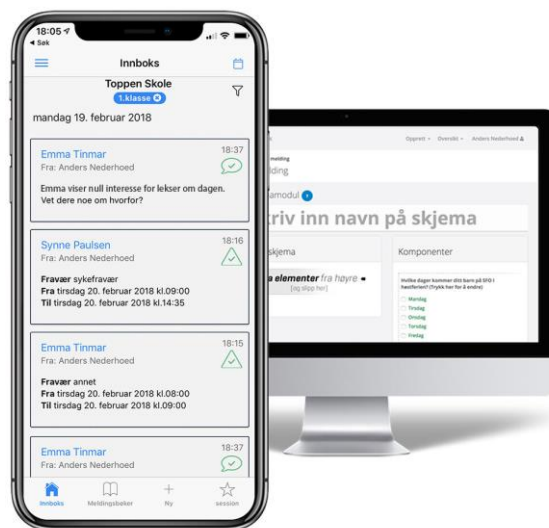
18:05
◂ Søk

Innboks

Toppen Skole
1.klasse

mandag 19. februar 2018

Emma Tinmar
Fra: Anders Nederhoed
18:37
Emma viser null interesse for lekser om dagen. Vet dere noe om hvorfor?

Synne Paulsen
Fra: Anders Nederhoed
18:16
Fravær sykefravær
Fra tirsdag 20. februar 2018 kl.09:00
Til tirsdag 20. februar 2018 kl.14:35

Emma Tinmar
Fra: Anders Nederhoed
18:15
Fravær annet
Fra tirsdag 20. februar 2018 kl.08:00
Til tirsdag 20. februar 2018 kl.09:00

Emma Tinmar
Fra: Anders Nederhoed
18:37

Innboks
Meldingsbøker
Ny
session

Opprett
Oversikt
Anders Nederhoed
melding
lding
amodul
triv inn navn på skjema
skjema
a elementer fra høyre
[og slipp her]
Komponenter
Hvilke dager kommer ditt barn på SFO i høstferien? (Trykk her for å endre)
Mandag
Tirsdag
Onsdag
Torsdag
Fredag